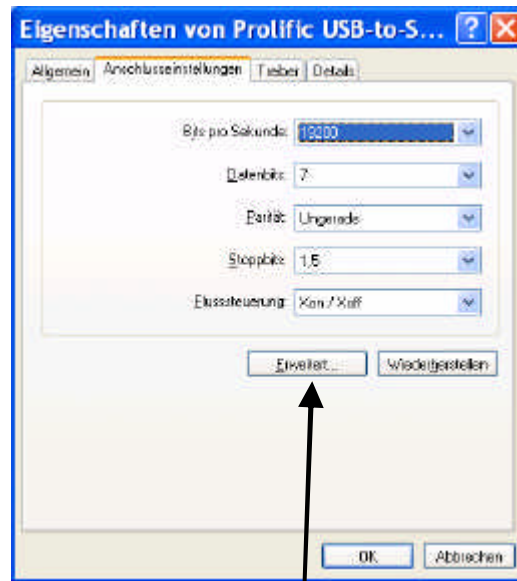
Eigenschaften von Prolific USB-to-S...

Allgemein | Anschlusseinstellungen | Treiber | Details

Bits pro Sekunde: 19200

Datenbits: 7

Parität: Ungerade

Stoppbits: 1,5

Flusssteuerung: Xon / Xoff

Erweitert... | Wiederherstellen

OK | Abbrechen